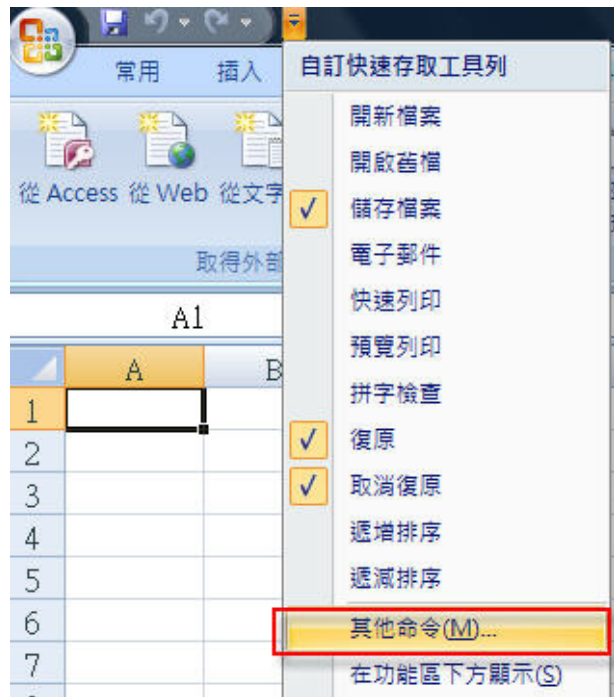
常用
插入
從 Access
從 Web
從文字
取得外部
A1
A
B
1
2
3
4
5
6
7

自訂快速存取工具列
開新檔案
開啟舊檔
✓ 儲存檔案
電子郵件
快速列印
預覽列印
拼字檢查
✓ 復原
✓ 取消復原
遞增排序
遞減排序
其他命令(M)...
在功能區下方顯示(S)